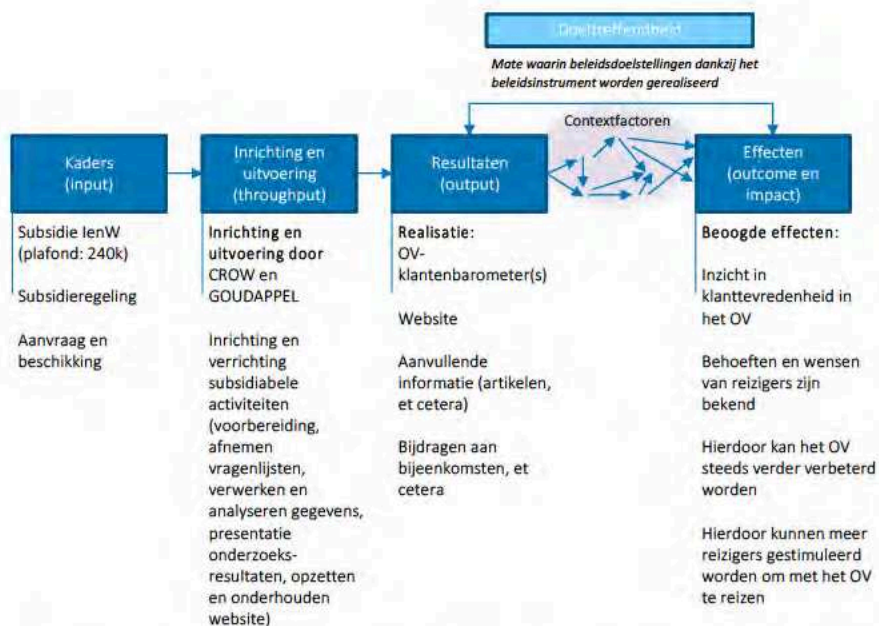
Doeltreffendheid

Mate waarin beleidsdoelstellingen dankzij het beleidsinstrument worden gerealiseerd

Contextfactoren

Kaders (input)

Inrichting en uitvoering (throughput)

Resultaten (output)

Effecten (outcome en impact)

Subsidie IenW (plafond: 240k)

Subsidieregeling

Aanvraag en beschikking

**Inrichting en uitvoering door** CROW en GOUDAPPEL

Inrichting en verrichting subsidiabele activiteiten (voorbereiding, afnemen vragenlijsten, verwerken en analyseren gegevens, presentatie onderzoeksresultaten, opzetten en onderhouden website)

**Realisatie:** OV-klantenbarometer(s)

Website

Aanvullende informatie (artikelen, et cetera)

Bijdragen aan bijeenkomsten, et cetera

**Beoogde effecten:**

Inzicht in klanttevredenheid in het OV

Behoeften en wensen van reizigers zijn bekend

Hierdoor kan het OV steeds verder verbeterd worden

Hierdoor kunnen meer reizigers gestimuleerd worden om met het OV te reizen